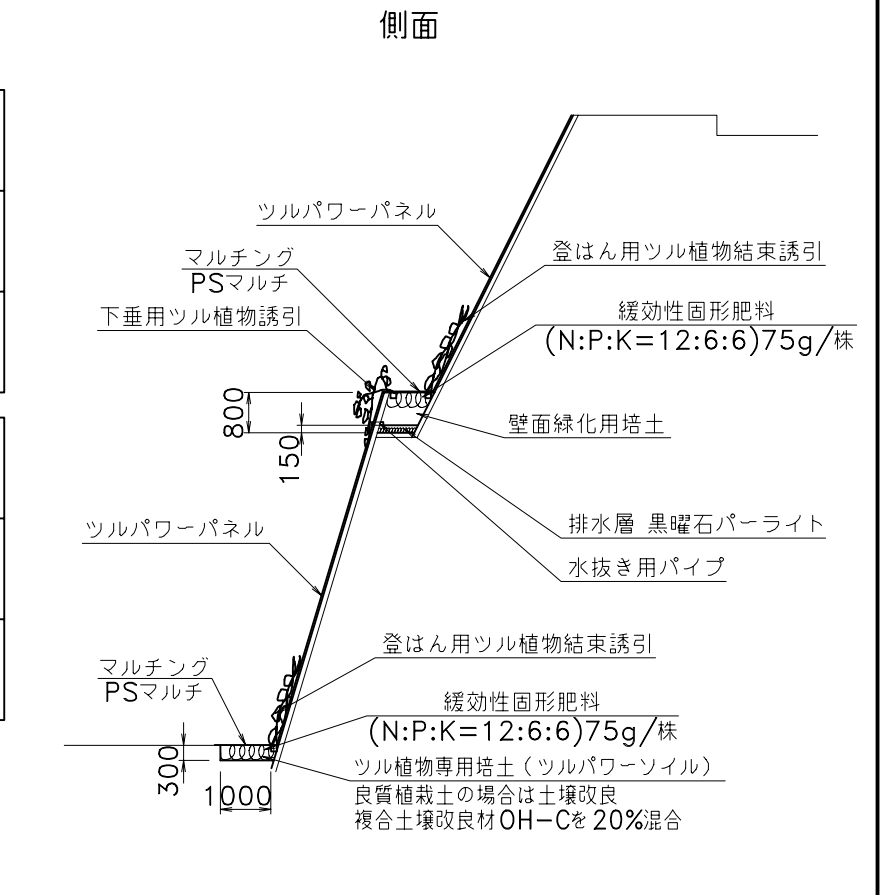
側面

ツルパワーパネル

登はん用ツル植物結束誘引

マルチング
PSマルチ

下垂用ツル植物誘引

緩効性固形肥料
(N:P:K=12:6:6)75g/株

800

150

壁面緑化用培土

排水層 黒曜石パーライト

ツルパワーパネル

水抜き用パイプ

登はん用ツル植物結束誘引

マルチング
PSマルチ

緩効性固形肥料
(N:P:K=12:6:6)75g/株

300

1000

ツル植物専用培土（ツルパワーソイル）
良質植栽土の場合は土壌改良
複合土壌改良材OH−Cを20%混合